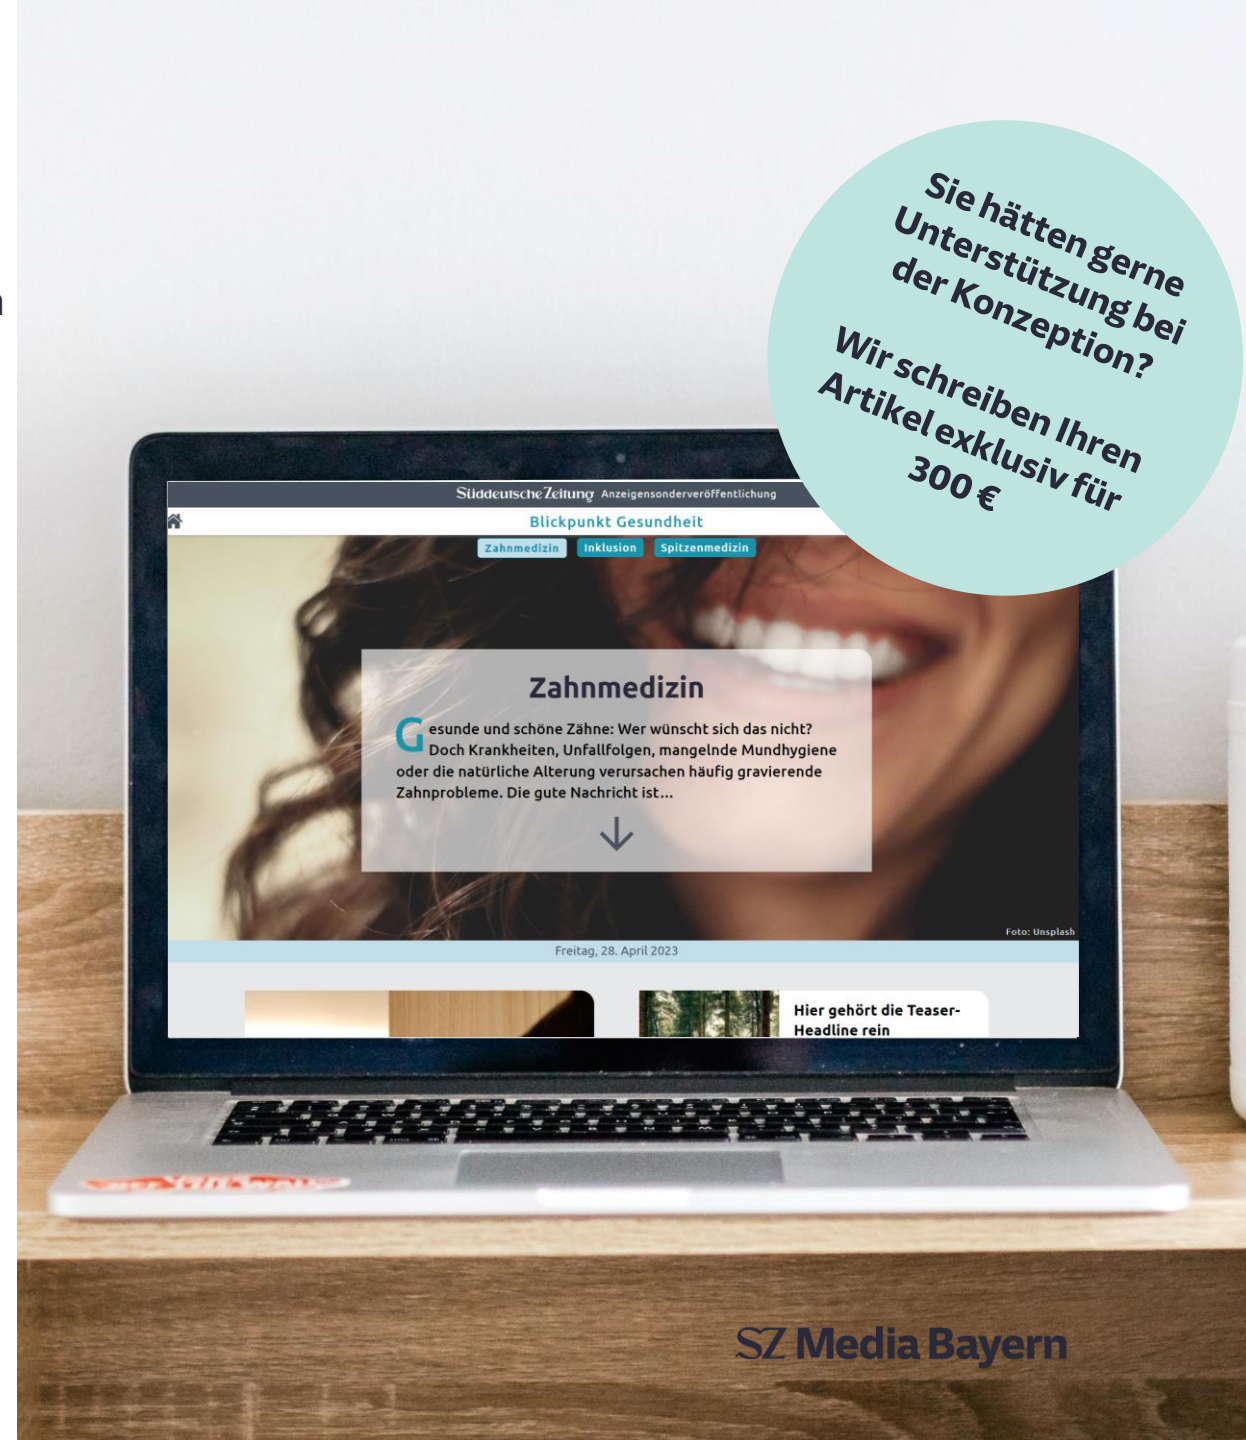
Sie hätten gerne Unterstützung bei der Konzeption?

Wir schreiben Ihren Artikel exklusiv für 300 €

Süddeutsche Zeitung Anzeigensonderveröffentlichung

Blickpunkt Gesundheit

Zahnmedizin Inklusion Spitzenmedizin

Zahnmedizin

Gesunde und schöne Zähne: Wer wünscht sich das nicht? Doch Krankheiten, Unfallfolgen, mangelnde Mundhygiene oder die natürliche Alterung verursachen häufig gravierende Zahnprobleme. Die gute Nachricht ist...

Foto: Unsplash

Freitag, 28. April 2023

Hier gehört die Teaser-Headline rein

SZ Media Bayern